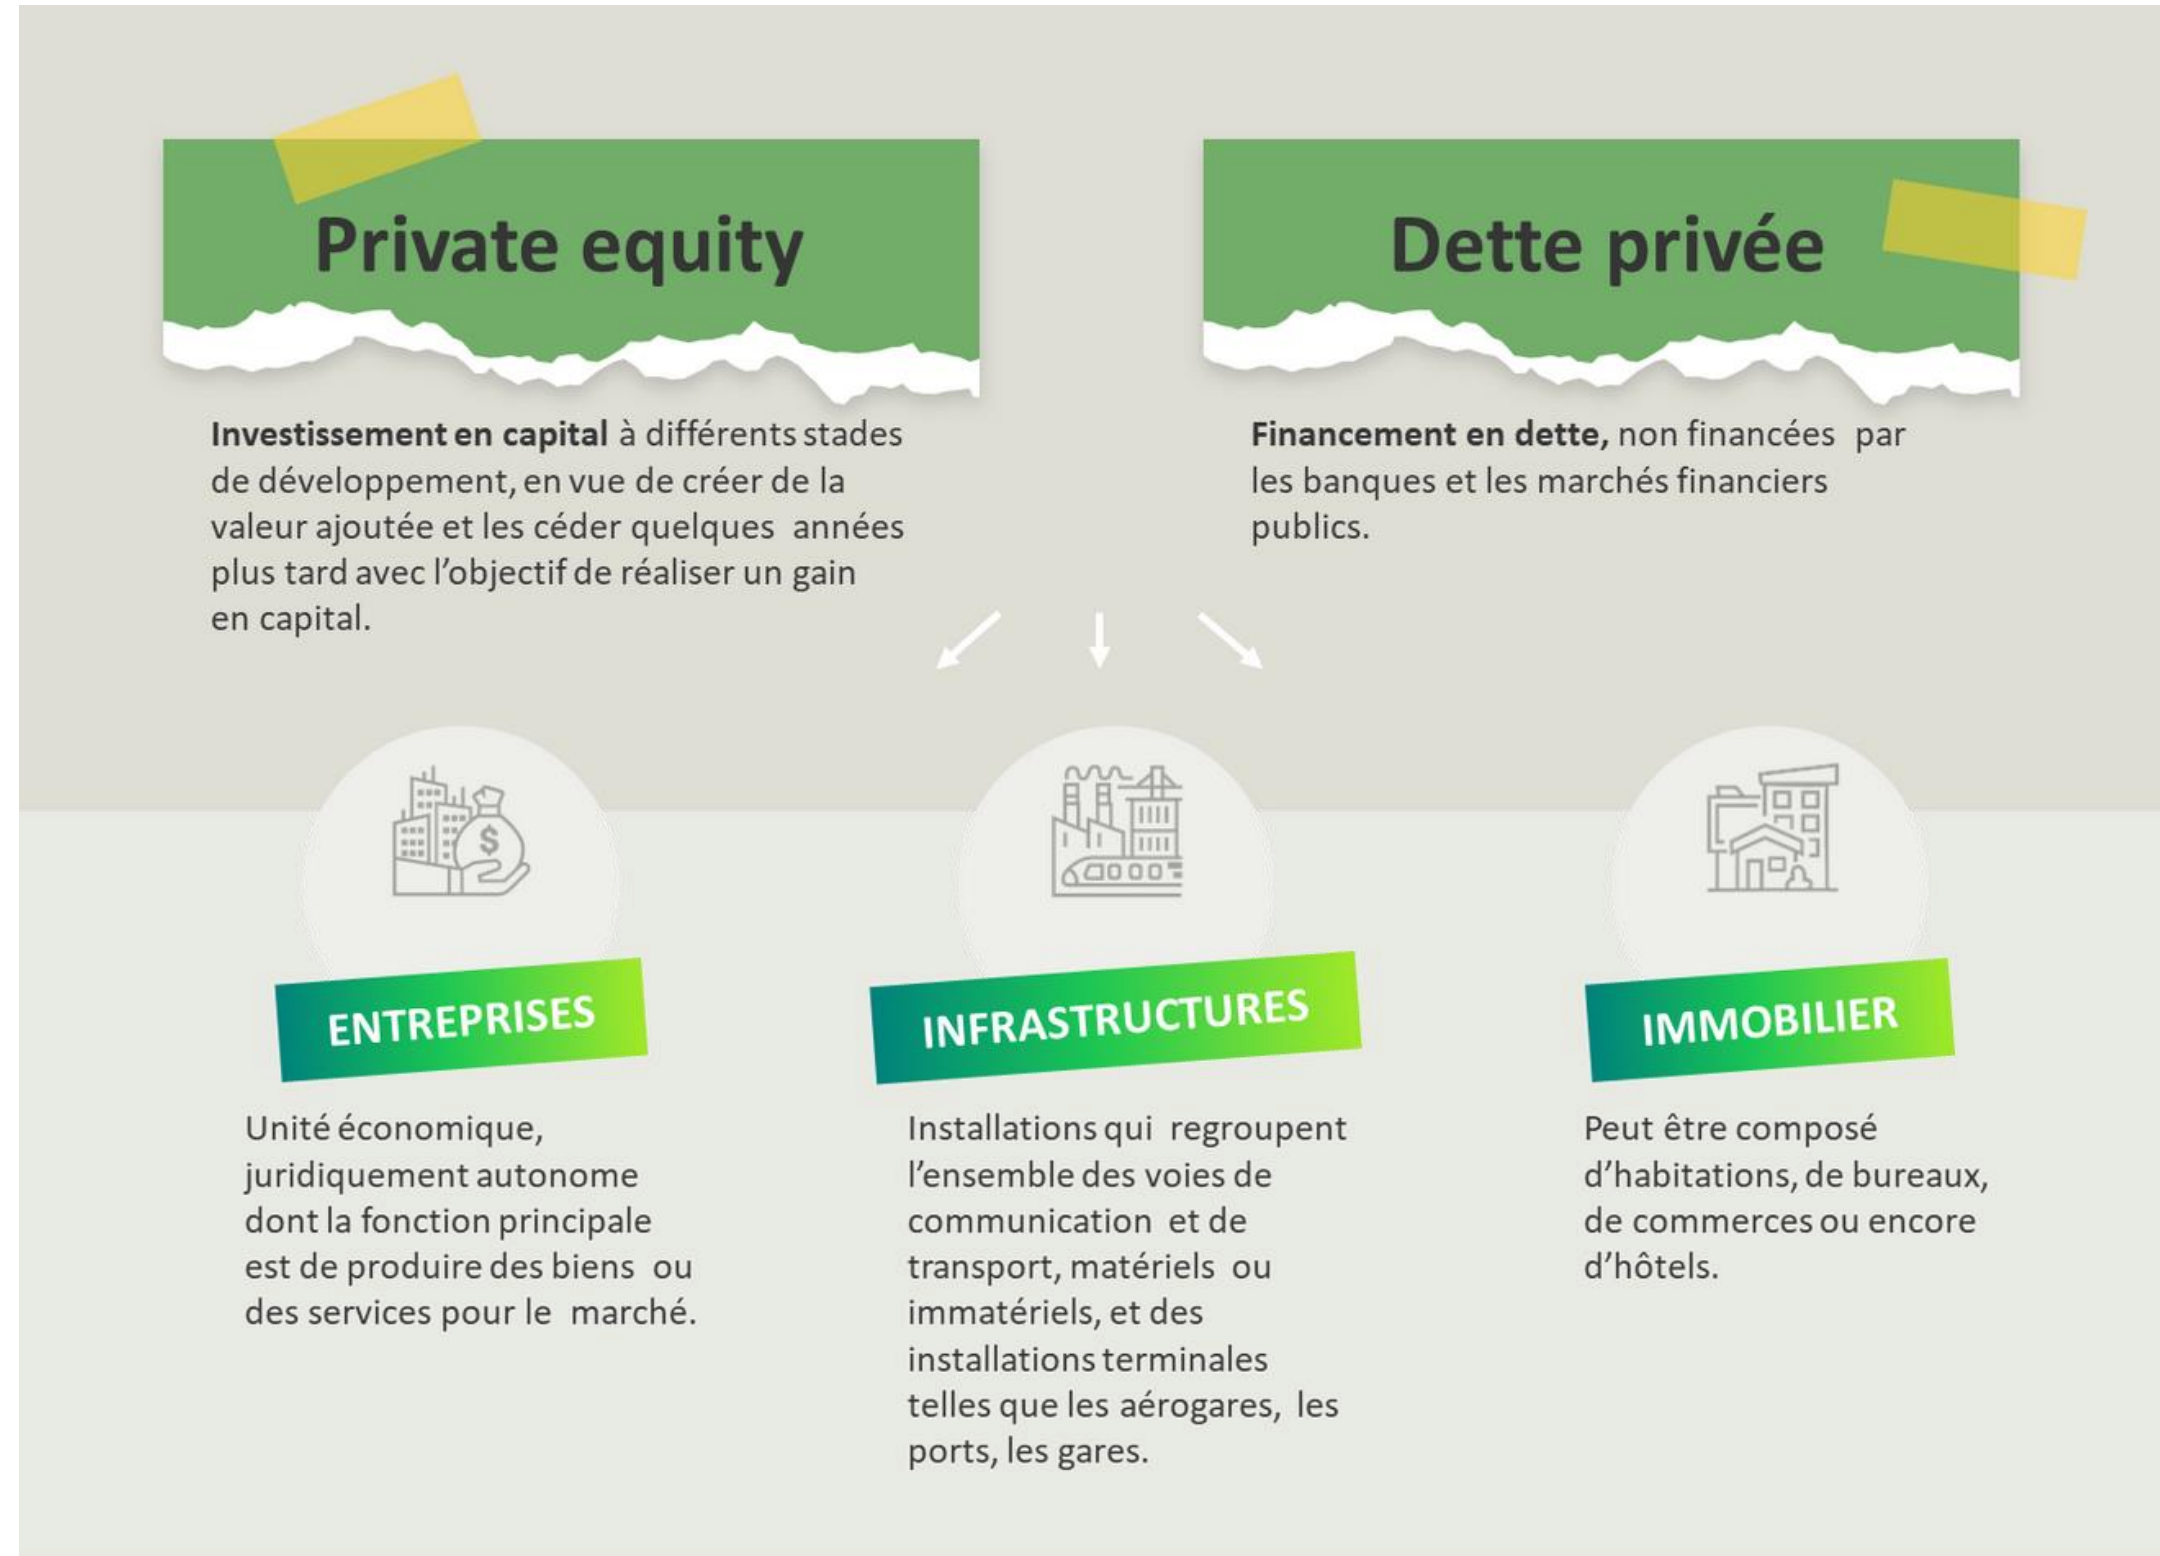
Private equity

Investissement en capital à différents stades de développement, en vue de créer de la valeur ajoutée et les céder quelques années plus tard avec l'objectif de réaliser un gain en capital.

Dette privée

Financement en dette, non financées par les banques et les marchés financiers publics.

$

ENTREPRISES

Unité économique, juridiquement autonome dont la fonction principale est de produire des biens ou des services pour le marché.

INFRASTRUCTURES

Installations qui regroupent l'ensemble des voies de communication et de transport, matériels ou immatériels, et des installations terminales telles que les aérogares, les ports, les gares.

IMMOBILIER

Peut être composé d'habitations, de bureaux, de commerces ou encore d'hôtels.